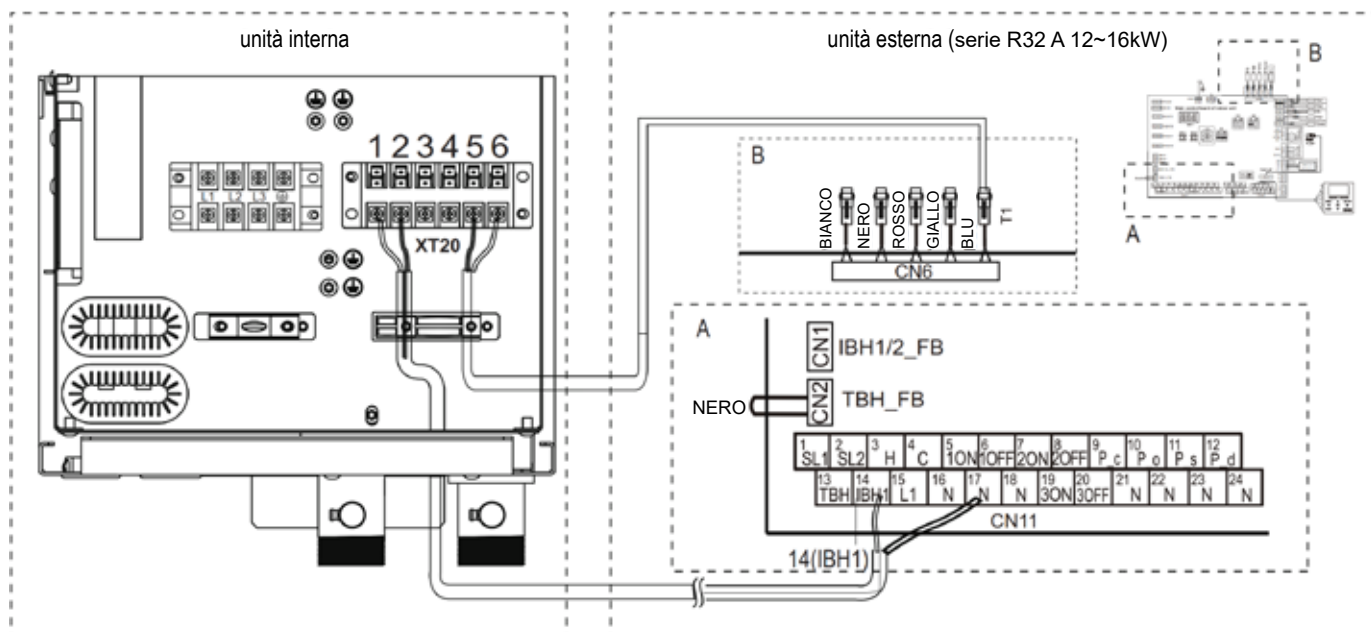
unità interna

1 2 3 4 5 6

XT20

unità esterna (serie R32 A 12~16kW)

B

BIANCO NERO ROSSO GIALLO BLU T1

CN6

B

A

A

CN1 IBH1/2_FB

NERO

CN2 TBH_FB

| 1 SL1 | 2 SL2 | 3 H | 4 C | 5 1ON | 6 1OFF | 7 2ON | 8 2OFF | 9 P c | 10 P o | 11 P s | 12 P d |
|---|---|---|---|---|---|---|---|---|---|---|---|
| 13 TBH | 14 IBH1 | 15 L1 | 16 N | 17 N | 18 N | 19 3ON | 20 3OFF | 21 N | 22 N | 23 N | 24 N |

CN11

14(IBH1)